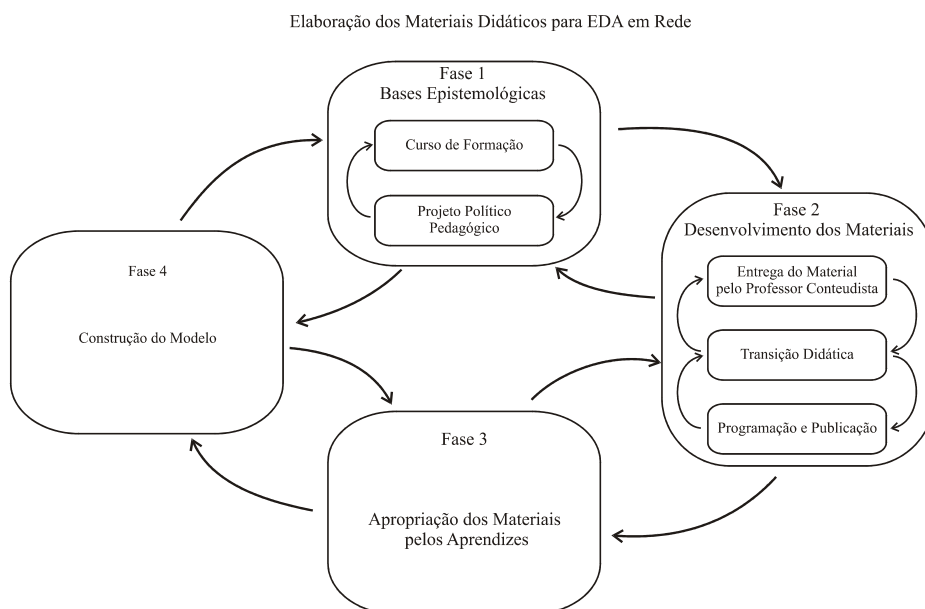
Elaboração dos Materiais Didáticos para EDA em Rede

Fase 1
Bases Epistemológicas

Curso de Formação

Projeto Político Pedagógico

Fase 2
Desenvolvimento dos Materiais

Entrega do Material pelo Professor Conteudista

Transição Didática

Programação e Publicação

Fase 4

Construção do Modelo

Fase 3

Apropriação dos Materiais pelos Aprendizes